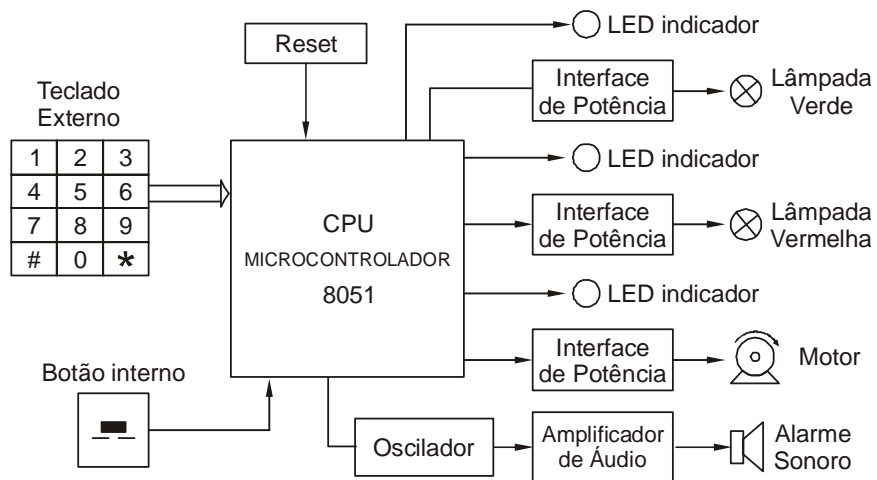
Reset

LED indicador

Interface de Potência

Lâmpada Verde

Teclado Externo

| 1 | 2 | 3 |
|---|---|---|
| 4 | 5 | 6 |
| 7 | 8 | 9 |
| # | 0 | * |

LED indicador

CPU
MICROCONTROLADOR
8051

Interface de Potência

Lâmpada Vermelha

LED indicador

Interface de Potência

Motor

Botão interno

Oscilador

Amplificador de Áudio

Alarme Sonoro